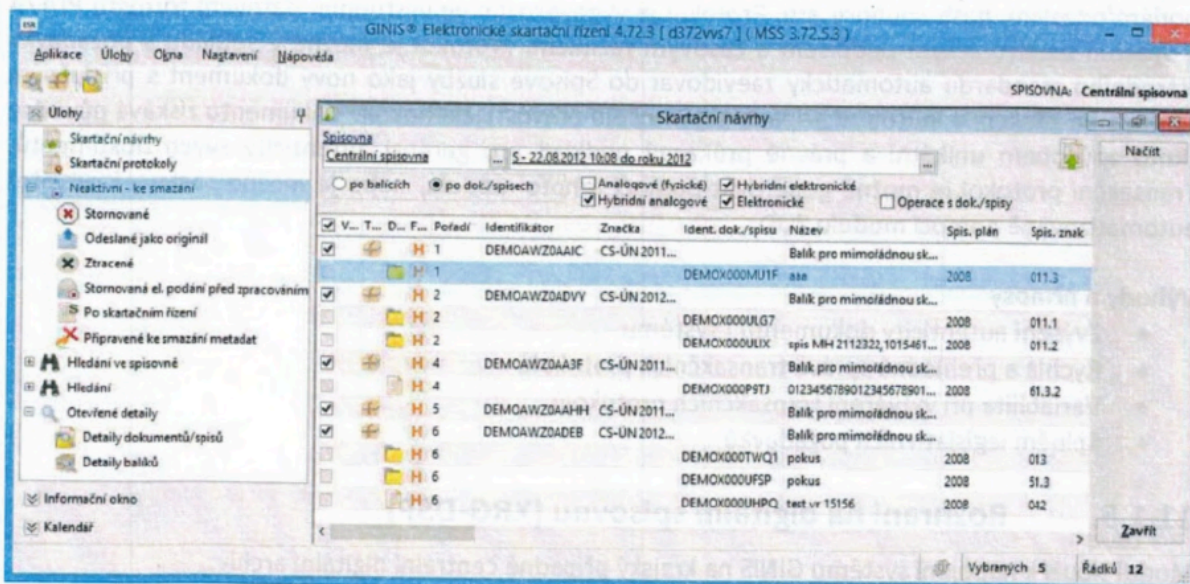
GINIS® Elektronické skartační řízení 4.72.3 [ d372vvs7 ] ( MSS 3.72.5.3 )

Aplikace Úlohy Okna Nastavení Nápověda

SPISOVNA: Centrální spisovna

Úlohy
Skartační návrhy
Skartační protokoly
Neaktivní - ke smazání
Stornované
Odeslané jako originál
Ztracené
Stornovaná el. podání před zpracováním
Po skartačním řízení
Připravené ke smazání metadat
Hledání ve spisovně
Hledání
Otevřené detaily
Detaily dokumentů/spisů
Detaily balíků
Informační okno
Kalendář

Skartační návrhy
Spisovna
Centrální spisovna
5 - 22.08.2012 10:08 do roku 2012
Načíst
po balících
po dok./spisech
Analogové (fyzické)
Hybridní elektronické
Hybridní analogové
Elektronické
Operace s dok./spisy

| V... | T... | D... | F... | Pořadí | Identifikátor | Značka | Ident. dok./spisu | Název | Spis. plán | Spis. znak |
|---|---|---|---|---|---|---|---|---|---|---|
| ☑ | | | H | 1 | DEMOAWZ0AAIC | CS-ÚN 2011... | | Balík pro mimořádnou sk... | | |
| | | | H | 1 | | | DEMOX000MU1F | asa | 2008 | 011.3 |
| ☑ | | | H | 2 | DEMOAWZ0ADVV | CS-ÚN 2012... | | Balík pro mimořádnou sk... | | |
| | | | H | 2 | | | DEMOX000ULG7 | | 2008 | 011.1 |
| | | | H | 2 | | | DEMOX000ULIX | spis MH 2112322, 1015461... | 2008 | 011.2 |
| ☑ | | | H | 4 | DEMOAWZ0AA3F | CS-ÚN 2011... | | Balík pro mimořádnou sk... | | |
| | | | H | 4 | | | DEMOX000P5TJ | 0123456789012345678901... | 2008 | 61.3.2 |
| ☑ | | | H | 5 | DEMOAWZ0AAHH | CS-ÚN 2011... | | Balík pro mimořádnou sk... | | |
| ☑ | | | H | 6 | DEMOAWZ0ADEB | CS-ÚN 2012... | | Balík pro mimořádnou sk... | | |
| | | | H | 6 | | | DEMOX000TWQ1 | pokus | 2008 | 013 |
| | | | H | 6 | | | DEMOX000UFSP | pokus | 2008 | 51.3 |
| | | | H | 6 | | | DEMOX000UHPQ | test vr 15156 | 2008 | 042 |

Zavřít
Vybraných 5
Řádků 12